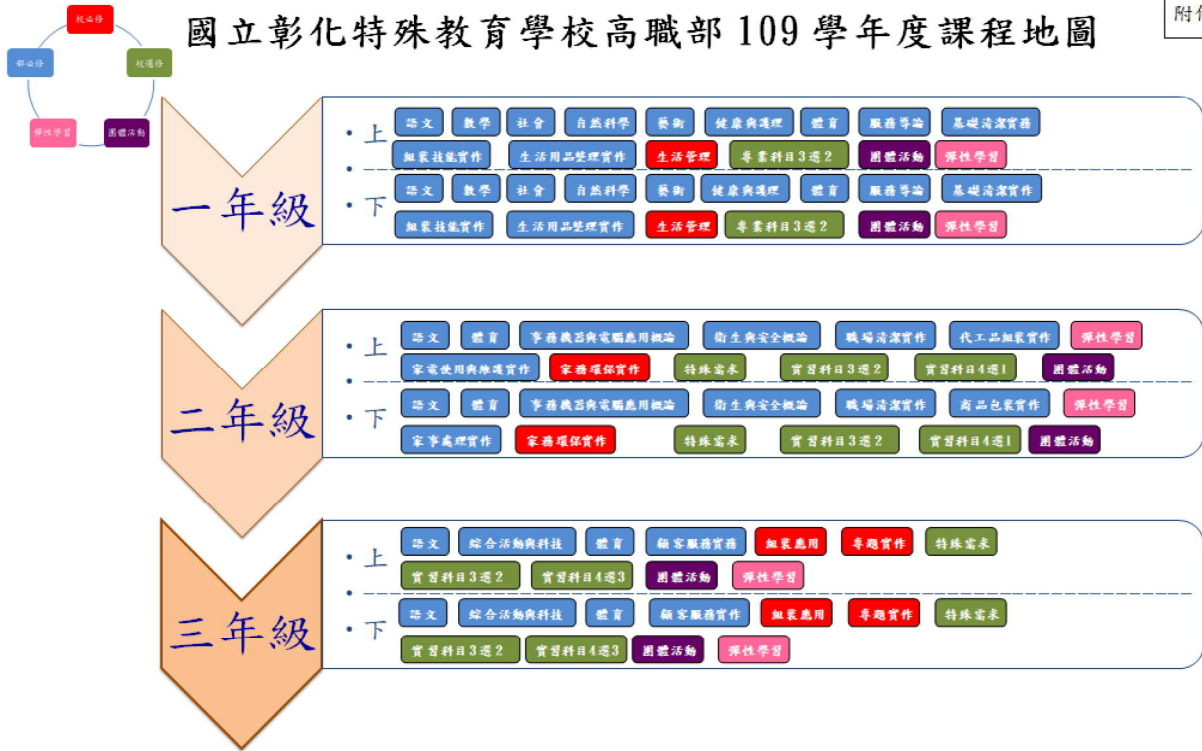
校必修
部必修
校選修
彈性學習
團體活動

國立彰化特殊教育學校高職部 109 學年度課程地圖

附件

一年級

上
語文 數學 社會 自然科學 藝術 健康與護理 體育 服務導論 基礎清潔實務
組裝技能實作 生活用品整理實作 生活管理 專業科目3選2 團體活動 彈性學習

下
語文 數學 社會 自然科學 藝術 健康與護理 體育 服務導論 基礎清潔實作
組裝技能實作 生活用品整理實作 生活管理 專業科目3選2 團體活動 彈性學習

二年級

上
語文 體育 事務機器與電腦應用概論 衛生與安全概論 職場清潔實作 代工品組裝實作 彈性學習
家電使用與維護實作 家務環保實作 特殊需求 實習科目3選2 實習科目4選1 團體活動

下
語文 體育 事務機器與電腦應用概論 衛生與安全概論 職場清潔實作 商品包裝實作 彈性學習
家事處理實作 家務環保實作 特殊需求 實習科目3選2 實習科目4選1 團體活動

三年級

上
語文 綜合活動與科技 體育 顧客服務實務 組裝應用 專題實作 特殊需求
實習科目3選2 實習科目4選3 團體活動 彈性學習

下
語文 綜合活動與科技 體育 顧客服務實作 組裝應用 專題實作 特殊需求
實習科目3選2 實習科目4選3 團體活動 彈性學習